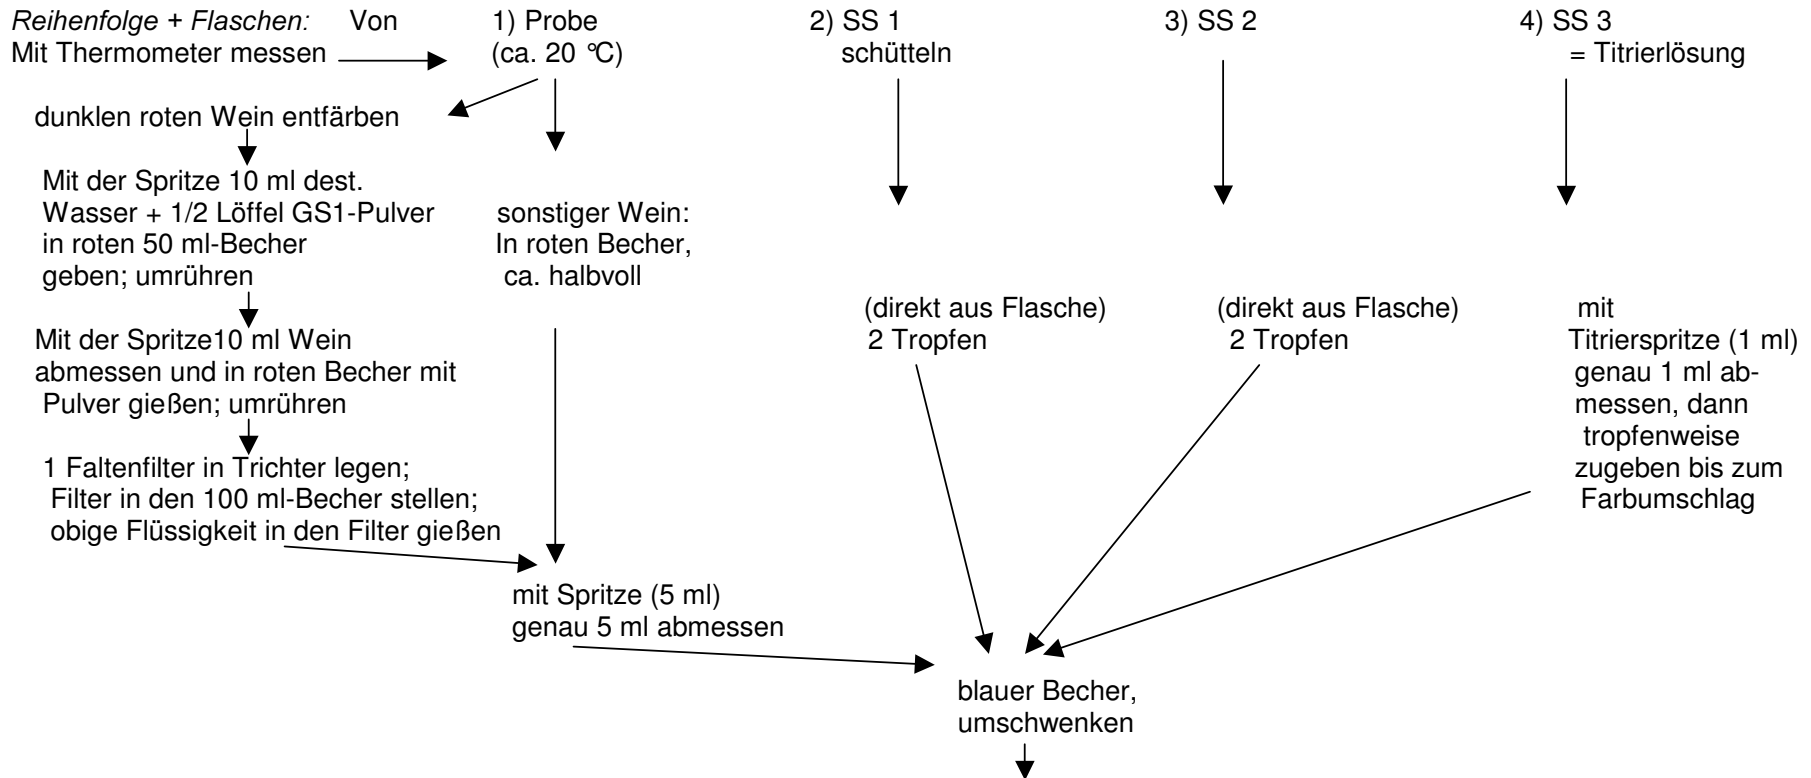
Reihenfolge + Flaschen: Von

1) Probe
(ca. 20 °C)

2) SS 1
schütteln

3) SS 2

4) SS 3
= Titrierlösung

Mit Thermometer messen

dunklen roten Wein entfärben

Mit der Spritze 10 ml dest. Wasser + 1/2 Löffel GS1-Pulver in roten 50 ml-Becher geben; umrühren

Mit der Spritze10 ml Wein abmessen und in roten Becher mit Pulver gießen; umrühren

1 Faltenfilter in Trichter legen; Filter in den 100 ml-Becher stellen; obige Flüssigkeit in den Filter gießen

sonstiger Wein: In roten Becher, ca. halbvoll

(direkt aus Flasche)
2 Tropfen

(direkt aus Flasche)
2 Tropfen

mit Titrierspritze (1 ml) genau 1 ml abmessen, dann tropfenweise zugeben bis zum Farbumschlag

mit Spritze (5 ml)
genau 5 ml abmessen

blauer Becher,
umschwenken